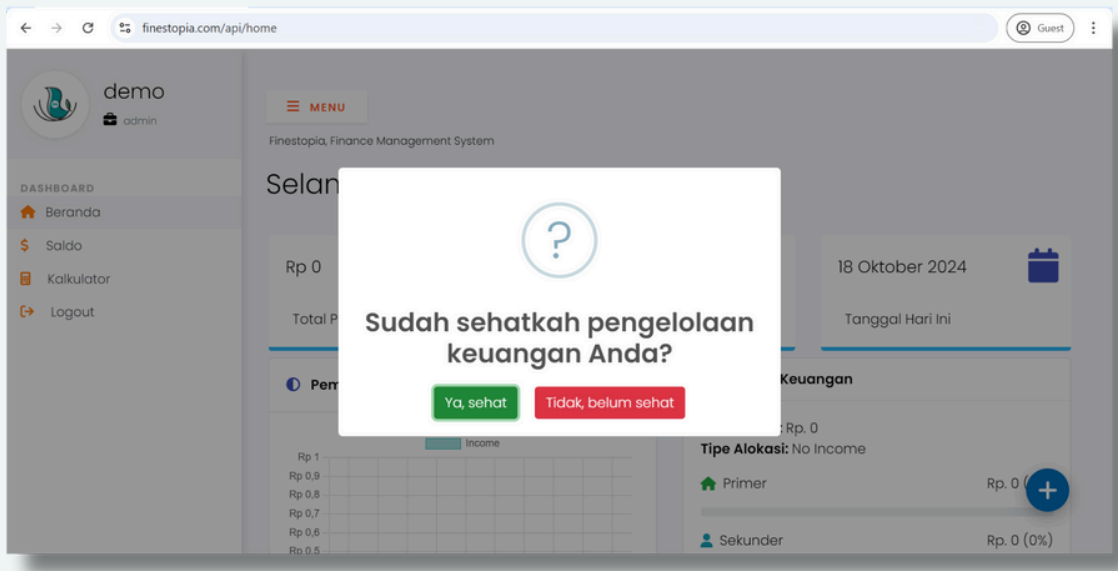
finestopia.com/api/home

Guest

demo

admin

DASHBOARD

Beranda

Saldo

Kalkulator

Logout

MENU

Finestopia, Finance Management System

Selan

Rp 0

Total P

18 Oktober 2024

Tanggal Hari Ini

?

Sudah sehatkah pengelolaan keuangan Anda?

Ya, sehat

Tidak, belum sehat

Pem

Keuangan

Income

Rp 1
Rp 0,9
Rp 0,8
Rp 0,7
Rp 0,6
Rp 0,5

: Rp. 0

Tipe Alokasi: No Income

Primer

Rp. 0 (

Sekunder

Rp. 0 (0%)

+